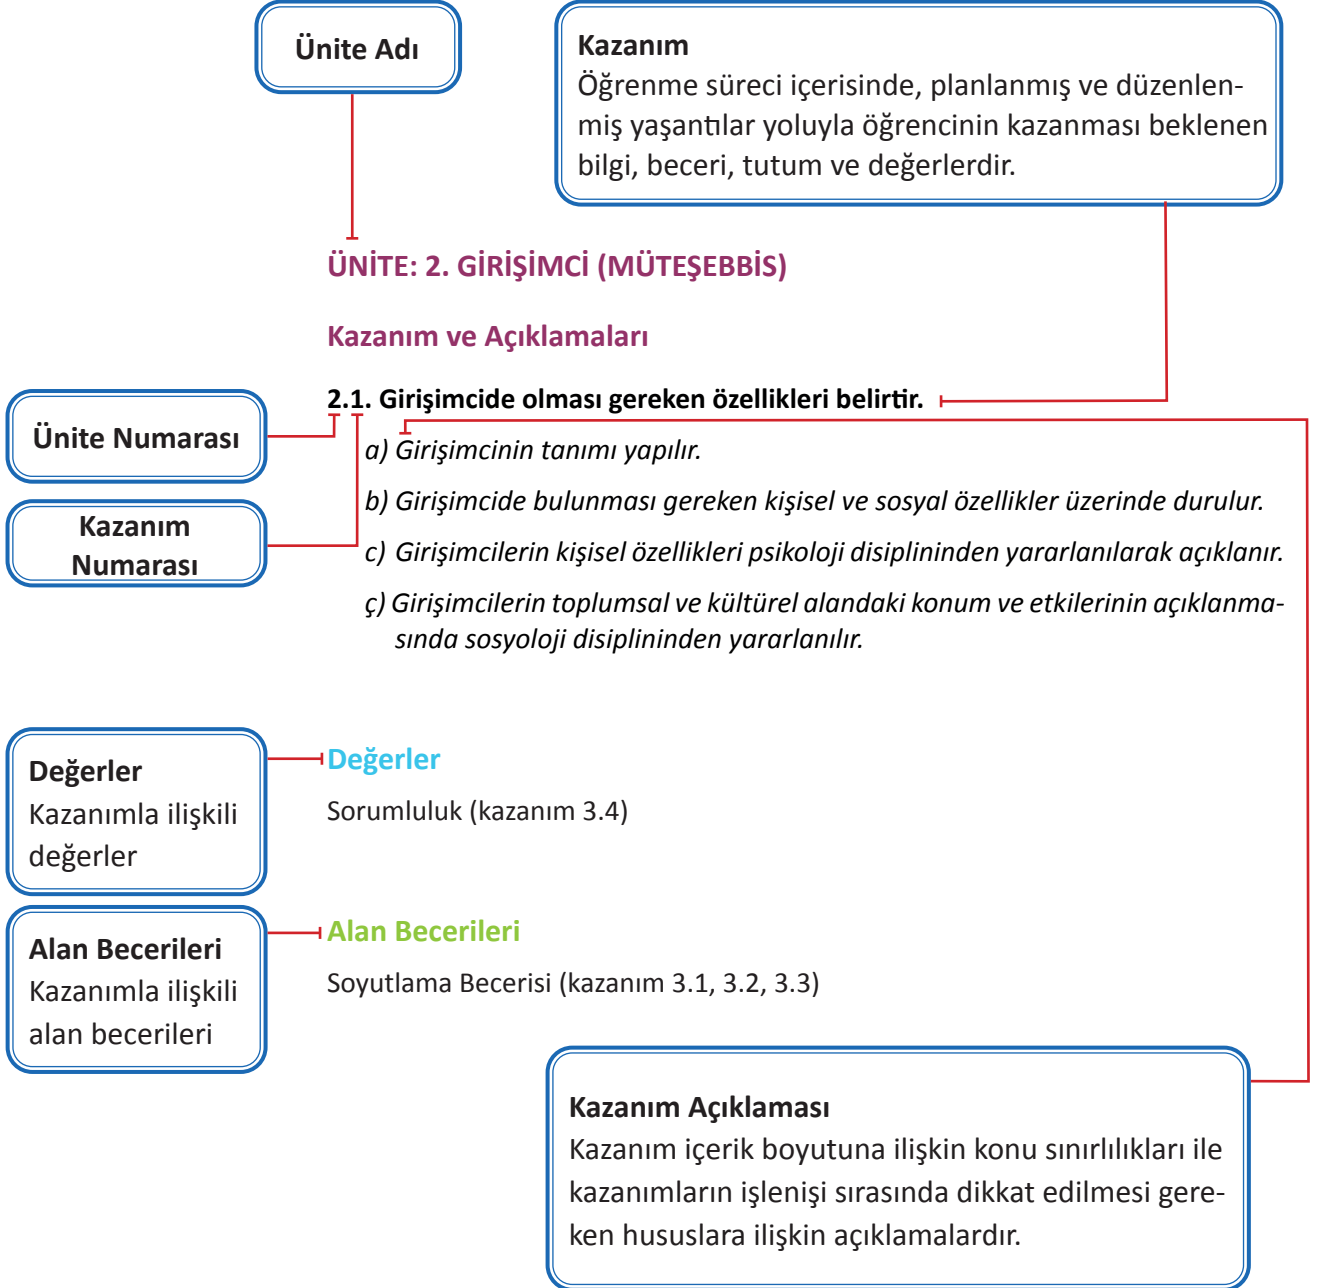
Ünite Adı

Kazanım
Öğrenme süreci içerisinde, planlanmış ve düzenlenmiş yaşantılar yoluyla öğrencinin kazanması beklenen bilgi, beceri, tutum ve değerlerdir.

ÜNİTE: 2. GİRİŞİMCİ (MÜTEŞEBBİS)

Kazanım ve Açıklamaları

Ünite Numarası

2.1. Girişimcide olması gereken özellikleri belirtir.

Kazanım Numarası

a) Girişimcinin tanımı yapılır.

b) Girişimcide bulunması gereken kişisel ve sosyal özellikler üzerinde durulur.

c) Girişimcilerin kişisel özellikleri psikoloji disiplininden yararlanılarak açıklanır.

ç) Girişimcilerin toplumsal ve kültürel alandaki konum ve etkilerinin açıklanmasında sosyoloji disiplininden yararlanılır.

Değerler
Kazanımla ilişkili değerler

Değerler

Sorumluluk (kazanım 3.4)

Alan Becerileri
Kazanımla ilişkili alan becerileri

Alan Becerileri

Soyutlama Becerisi (kazanım 3.1, 3.2, 3.3)

Kazanım Açıklaması
Kazanım içerik boyutuna ilişkin konu sınırlılıkları ile kazanımların işlenişi sırasında dikkat edilmesi gereken hususlara ilişkin açıklamalardır.